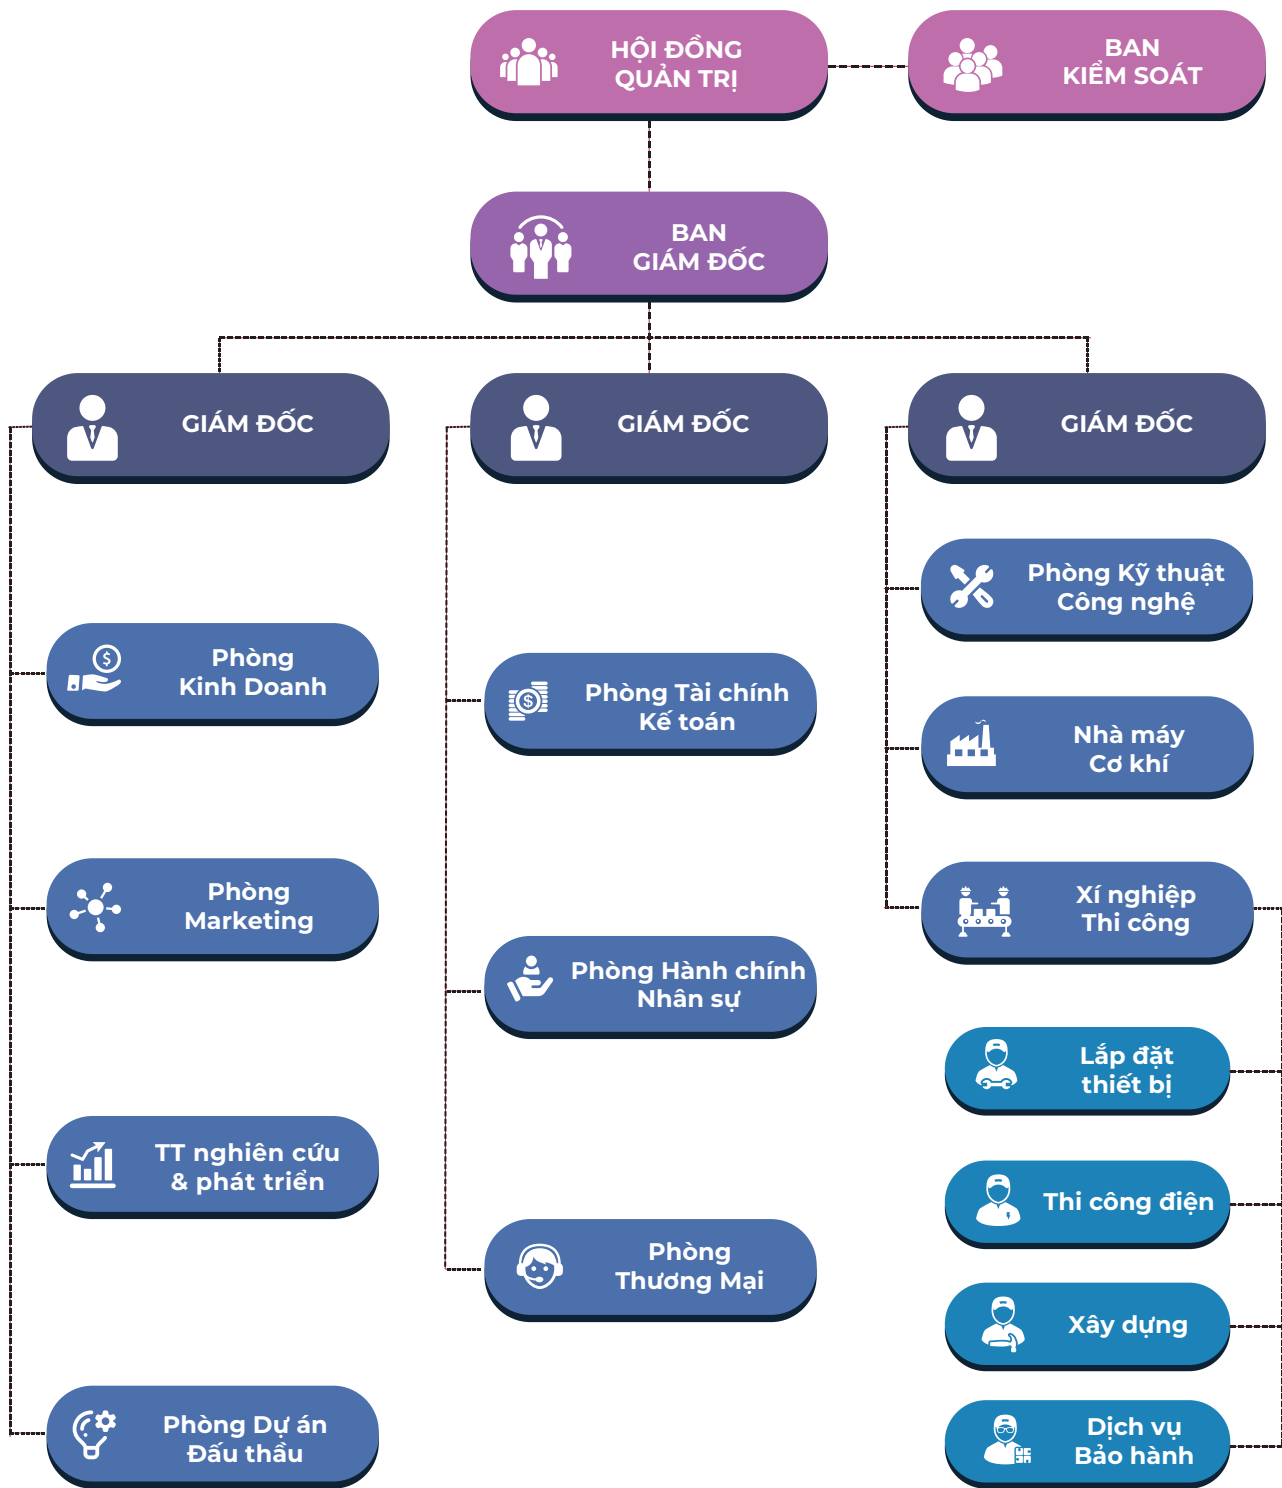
HỘI ĐỒNG QUẢN TRỊ

BAN KIỂM SOÁT

BAN GIÁM ĐỐC

GIÁM ĐỐC

GIÁM ĐỐC

GIÁM ĐỐC

Phòng Kinh Doanh

Phòng Marketing

TT nghiên cứu & phát triển

Phòng Dự án Đấu thầu

Phòng Tài chính Kế toán

Phòng Hành chính Nhân sự

Phòng Thương Mại

Phòng Kỹ thuật Công nghệ

Nhà máy Cơ khí

Xí nghiệp Thi công

Lắp đặt thiết bị

Thi công điện

Xây dựng

Dịch vụ Bảo hành